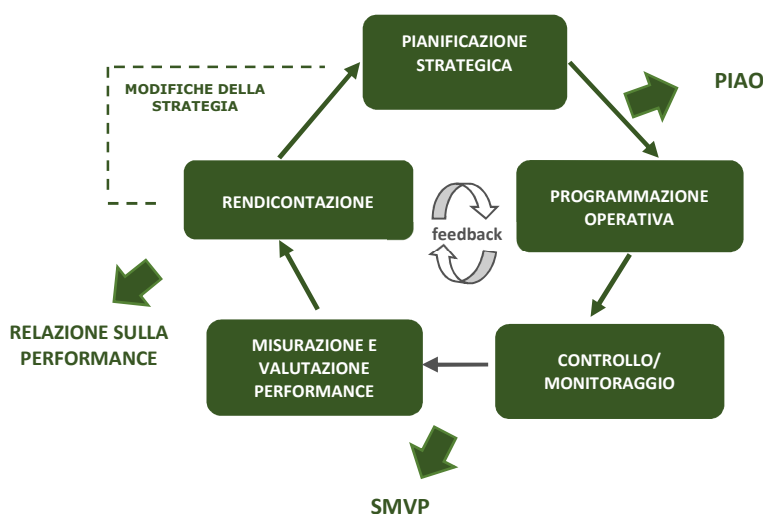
PIANIFICAZIONE STRATEGICA

PIAO

MODIFICHE DELLA STRATEGIA

RENDICONTAZIONE

feedback

PROGRAMMAZIONE OPERATIVA

RELAZIONE SULLA PERFORMANCE

MISURAZIONE E VALUTAZIONE PERFORMANCE

CONTROLLO/ MONITORAGGIO

SMVP